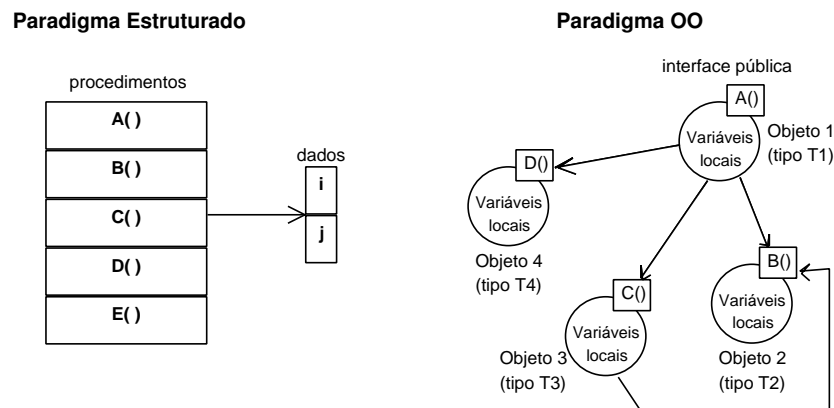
Paradigma Estruturado

procedimentos

A( )

B( )

C( )

D( )

E( )

dados

i

j

Paradigma OO

interface pública

A()

Variáveis locais

Objeto 1 (tipo T1)

D()

Variáveis locais

Objeto 4 (tipo T4)

C()

Variáveis locais

Objeto 3 (tipo T3)

B()

Variáveis locais

Objeto 2 (tipo T2)